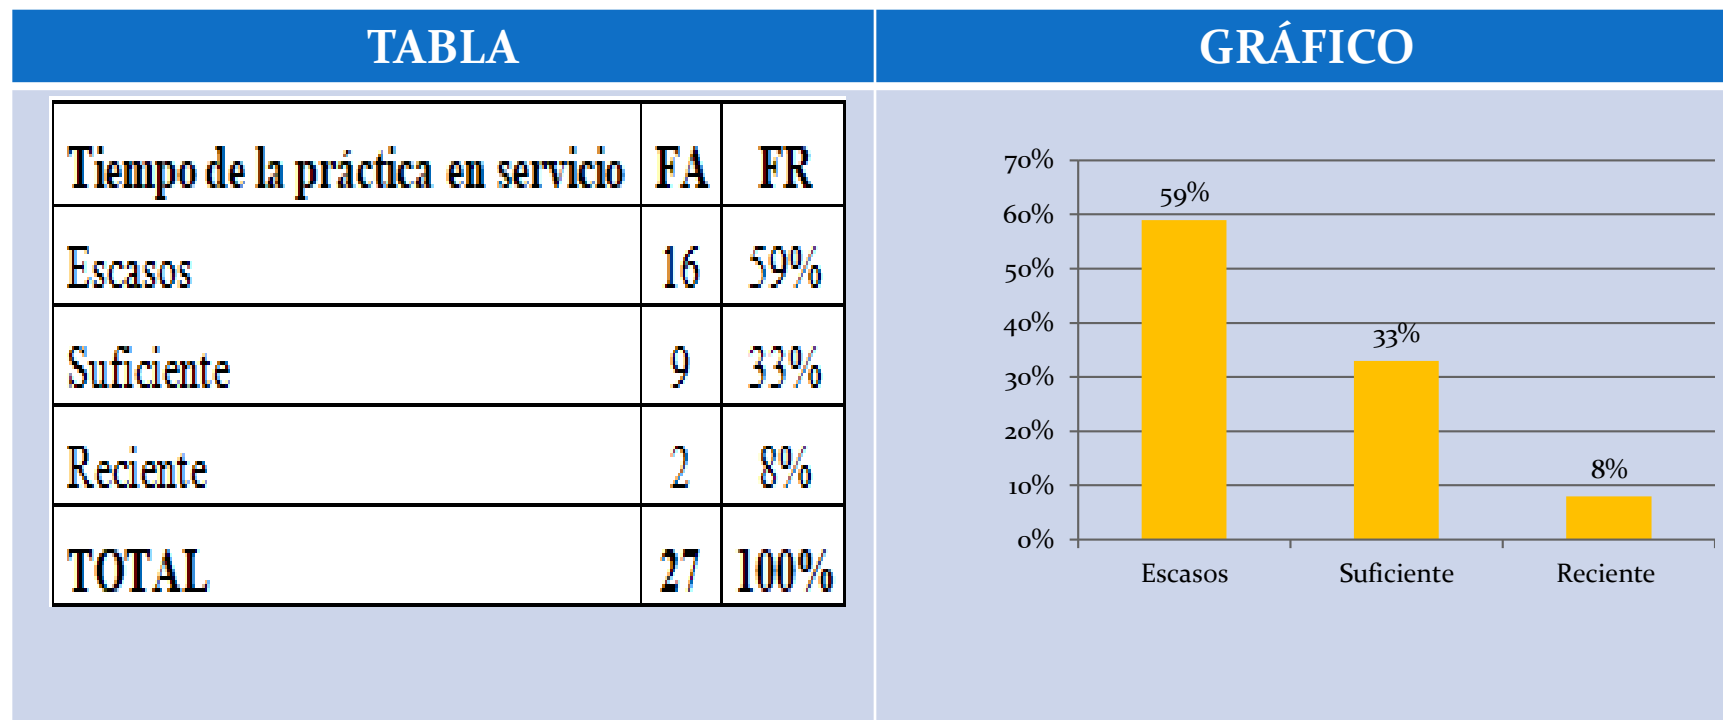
TABLA

| Tiempo de la práctica en servicio | FA | FR |
|---|---|---|
| Escasos | 16 | 59% |
| Suficiente | 9 | 33% |
| Reciente | 2 | 8% |
| TOTAL | 27 | 100% |

GRÁFICO

70%
60%
50%
40%
30%
20%
10%
0%

59%
33%
8%

Escasos
Suficiente
Reciente